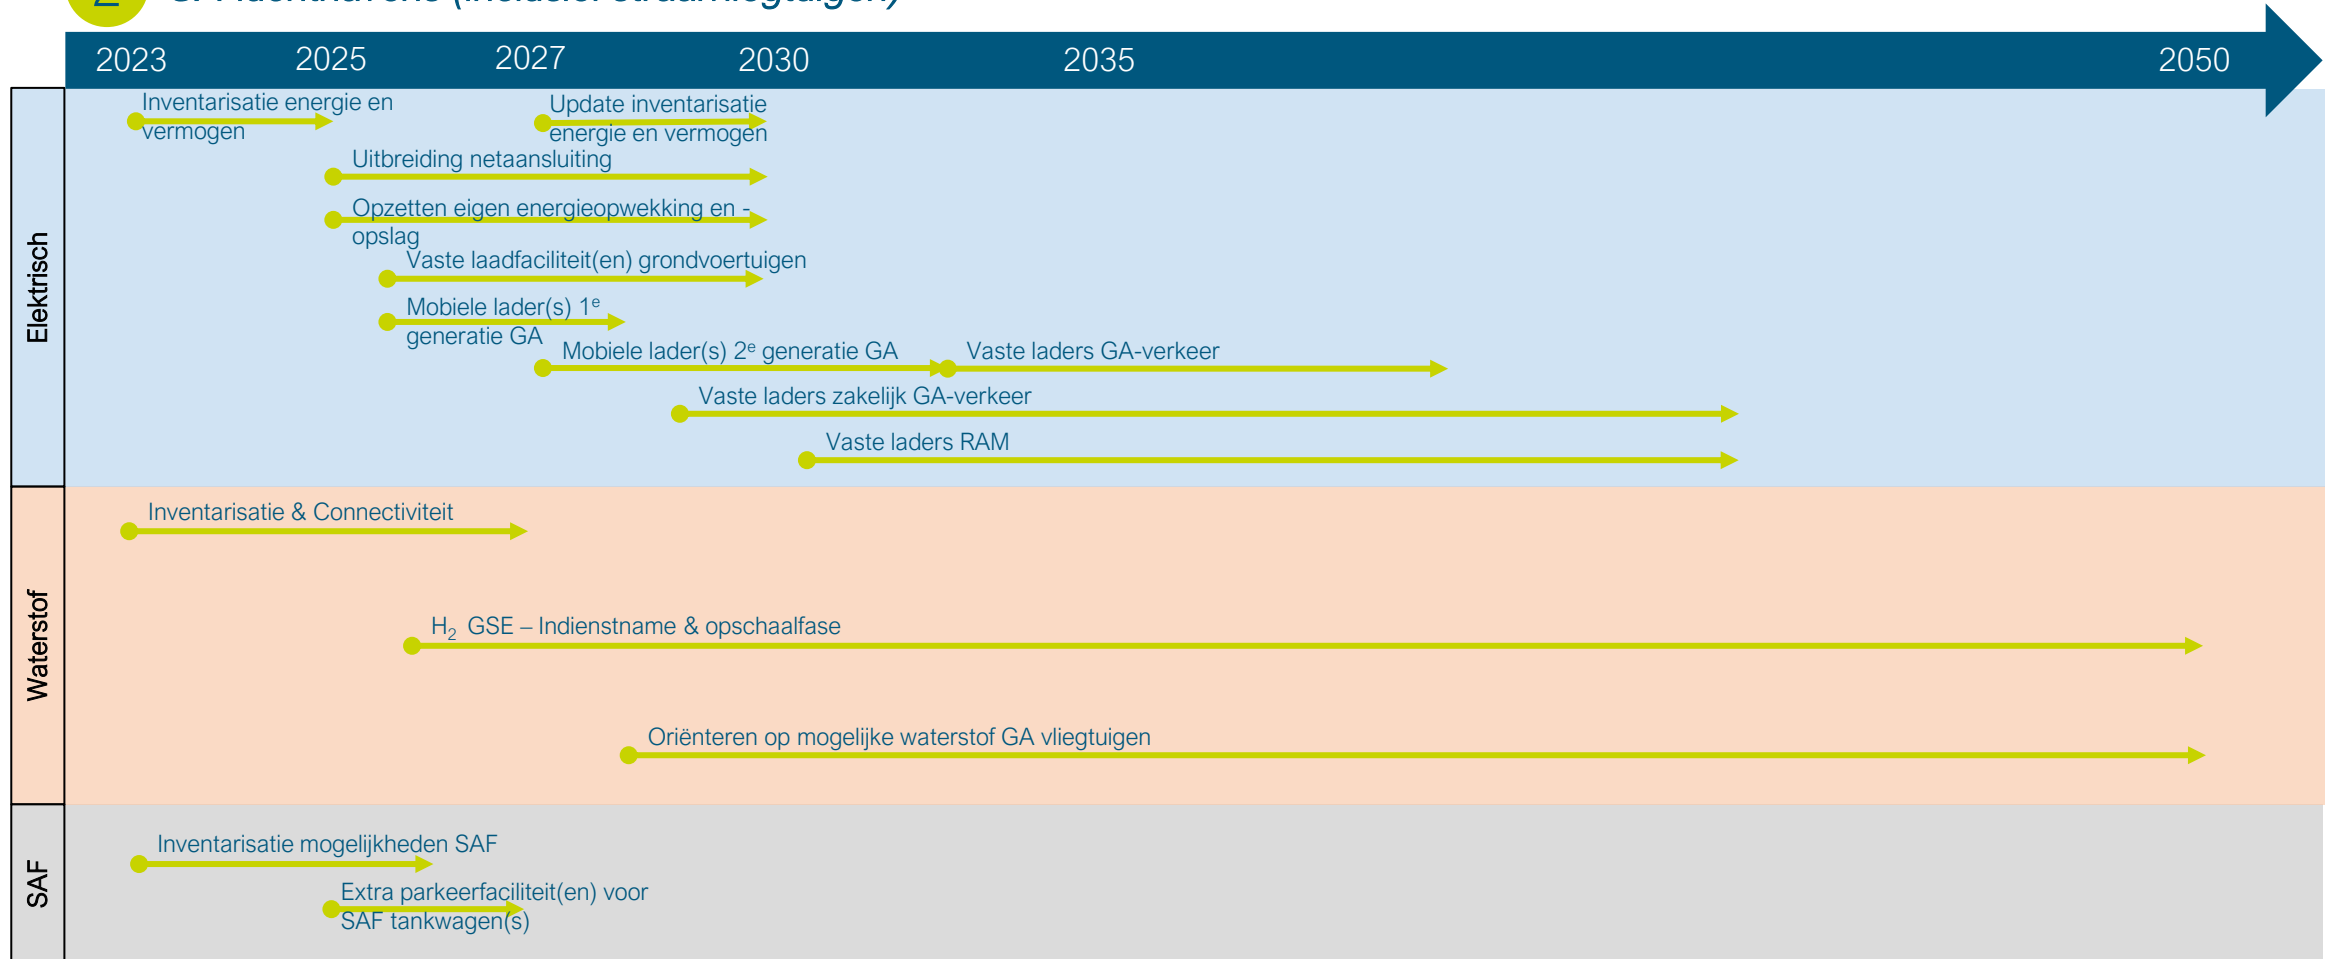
2 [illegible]

2023 2025 2027 2030 2035 2050

Elektrisch

Inventarisatie energie en vermogen

Update inventarisatie energie en vermogen

Uitbreiding netaansluiting

Opzetten eigen energieopwekking en -opslag

Vaste laadfaciliteit(en) grondvoertuigen

Mobiele lader(s) $1^e$ generatie GA

Mobiele lader(s) $2^e$ generatie GA

Vaste laders GA-verkeer

Vaste laders zakelijk GA-verkeer

Vaste laders RAM

Waterstof

Inventarisatie & Connectiviteit

$H_2$ GSE – Indienstname & opschaalfase

Oriënteren op mogelijke waterstof GA vliegtuigen

SAF

Inventarisatie mogelijkheden SAF

Extra parkeerfaciliteit(en) voor SAF tankwagen(s)